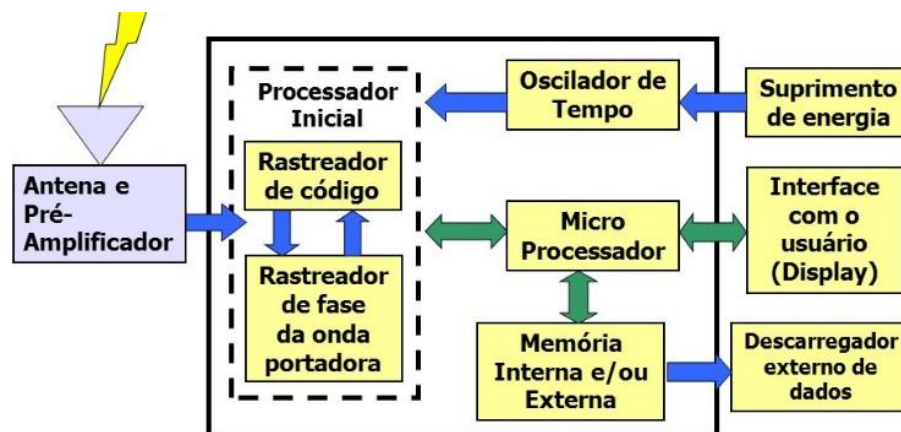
Processador Inicial

Rastreador de código

Rastreador de fase da onda portadora

Oscilador de Tempo

Suprimento de energia

Antena e Pré-Amplificador

Micro Processador

Interface com o usuário (Display)

Memória Interna e/ou Externa

Descarregador externo de dados